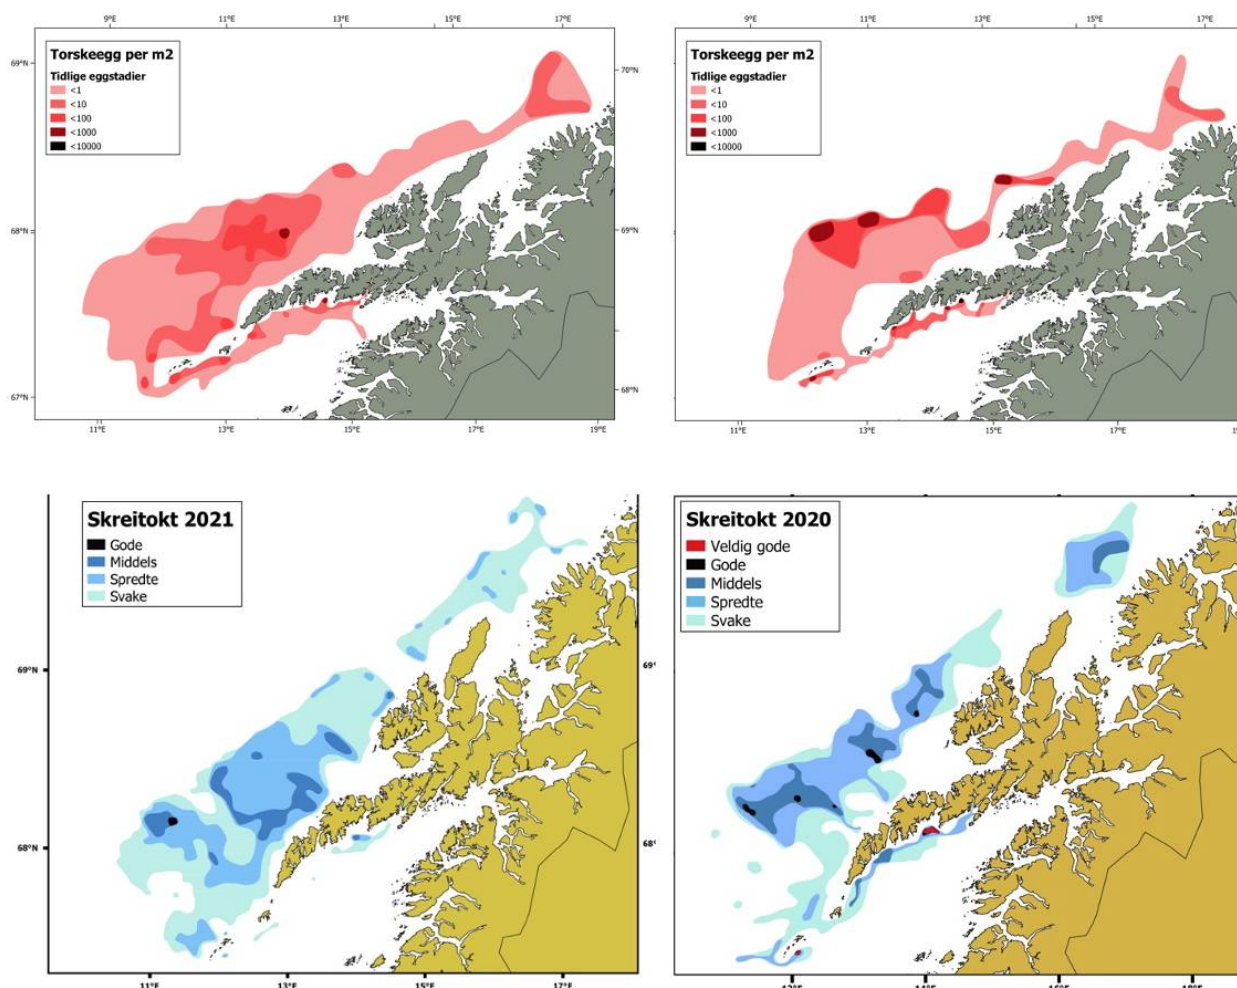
9°E 11°E 13°E 15°E 17°E

Torskeegg per m2
Tidlige eggstadier
<1
<10
<100
<1000
<10000

69°N
68°N
67°N
70°N
69°N
68°N

11°E 13°E 15°E 17°E 19°E

9°E 11°E 13°E 15°E 17°E

Torskeegg per m2
Tidlige eggstadier
<1
<10
<100
<1000
<10000

11°E 13°E 15°E 17°E

Skreitokt 2021
Gode
Middels
Spredte
Svake

69°N
68°N

11°E 13°E 15°E 17°E

Skreitokt 2020
Veldig gode
Gode
Middels
Spredte
Svake

69°
68°

12°E 14°E 16°E 18°E